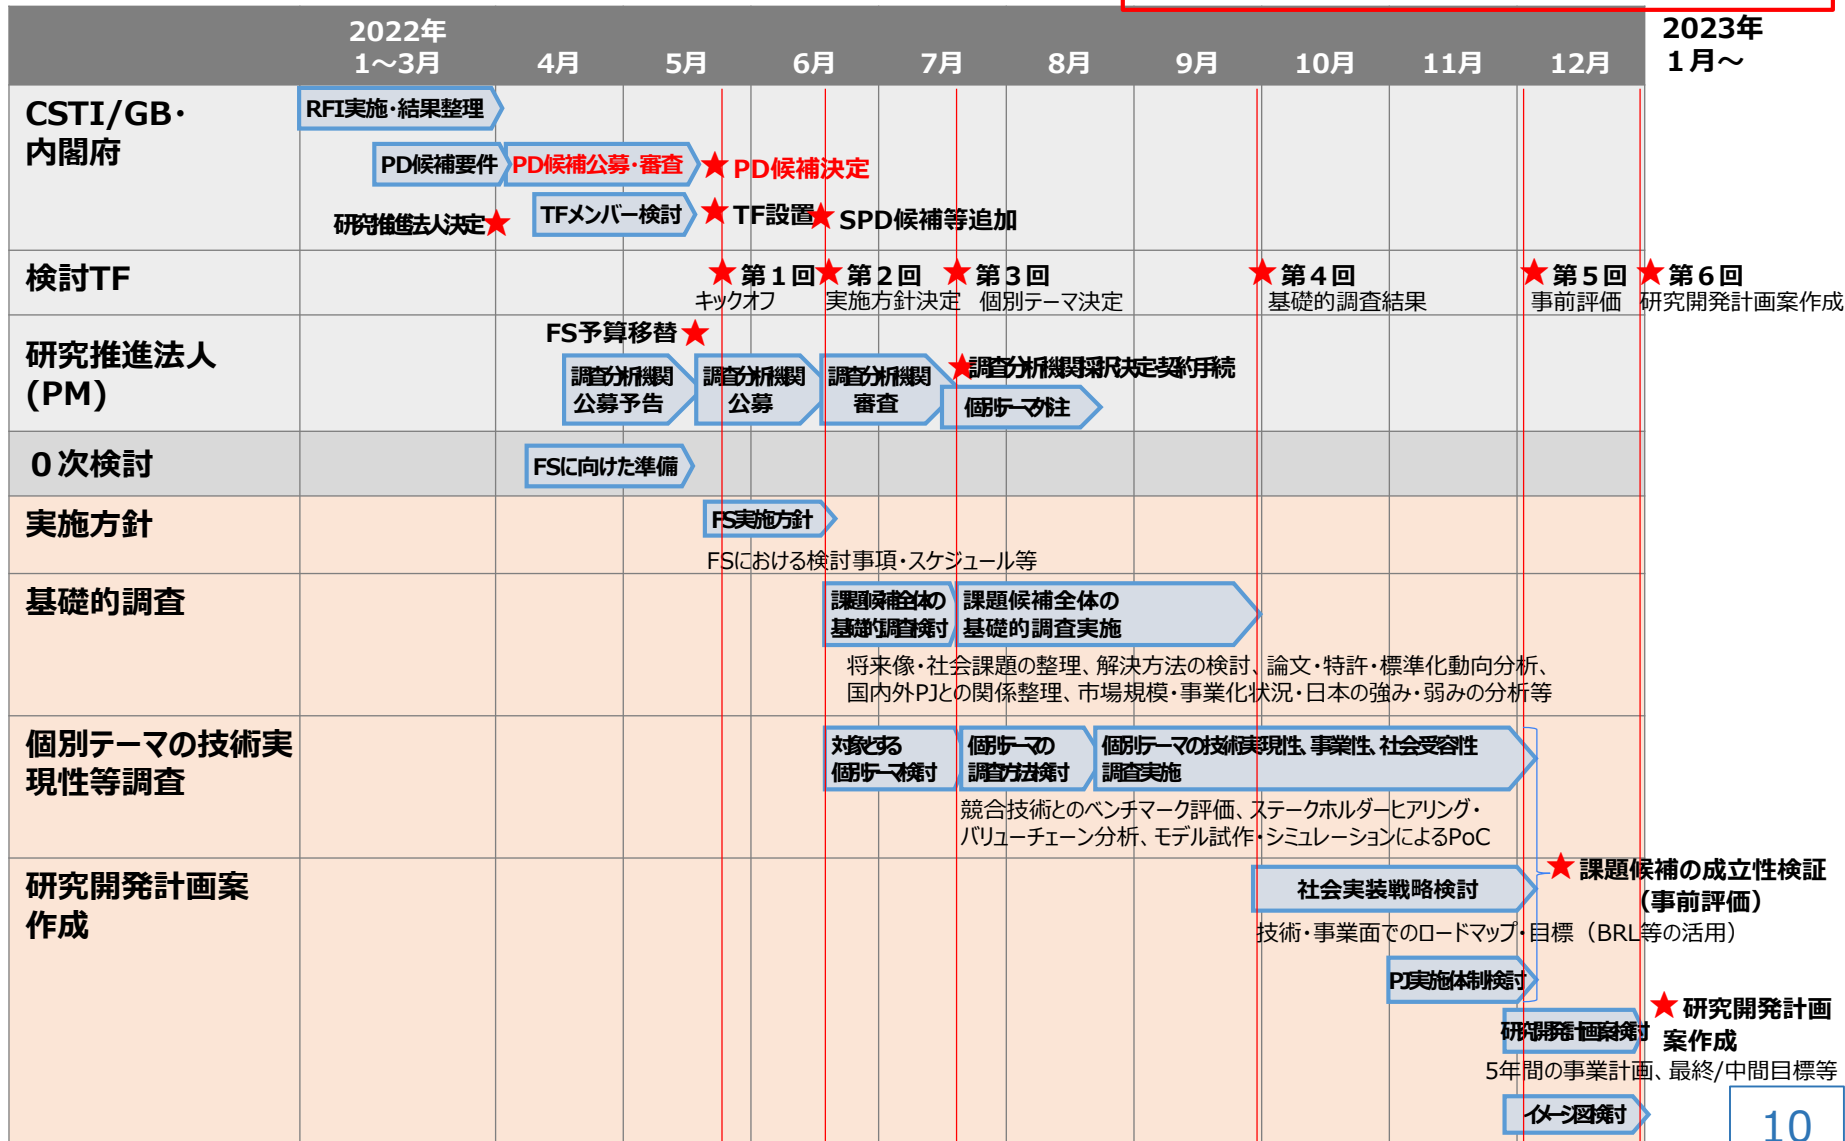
| | 2022年 1～3月 | 4月 | 5月 | 6月 | 7月 | 8月 | 9月 | 10月 | 11月 | 12月 | 2023年 1月～ |
|---|---|---|---|---|---|---|---|---|---|---|---|

CSTI/GB・内閣府
RFI実施・結果整理
PD候補要件
PD候補公募・審査
★PD候補決定
研究推進法人決定★
TFメンバー検討
★TF設置
★SPD候補等追加

検討TF
★第１回 キックオフ
★第２回 実施方針決定
★第３回 個別テーマ決定
★第４回 基礎的調査結果
★第５回 事前評価
★第６回 研究開発計画案作成

研究推進法人（PM）
FS予算移替★
調査分析機関公募予告
調査分析機関公募
調査分析機関審査
★調査分析機関採択決定契約手続
個別テーマ発注

０次検討
FSに向けた準備

実施方針
FS実施方針
FSにおける検討事項・スケジュール等

基礎的調査
課題候補全体の基礎的調査検討
課題候補全体の基礎的調査実施
将来像・社会課題の整理、解決方法の検討、論文・特許・標準化動向分析、国内外PJとの関係整理、市場規模・事業化状況・日本の強み・弱みの分析等

個別テーマの技術実現性等調査
対象とする個別テーマ検討
個別テーマの調査方法検討
個別テーマの技術実現性, 事業性, 社会受容性調査実施
競合技術とのベンチマーク評価、ステークホルダーヒアリング・バリューチェーン分析、モデル試作・シミュレーションによるPoC

研究開発計画案作成
社会実装戦略検討
★課題候補の成立性検証（事前評価）
技術・事業面でのロードマップ・目標（BRL等の活用）
PJ実施体制検討
研究開発計画案検討
★研究開発計画案作成
5年間の事業計画、最終/中間目標等
イメージ図検討

10